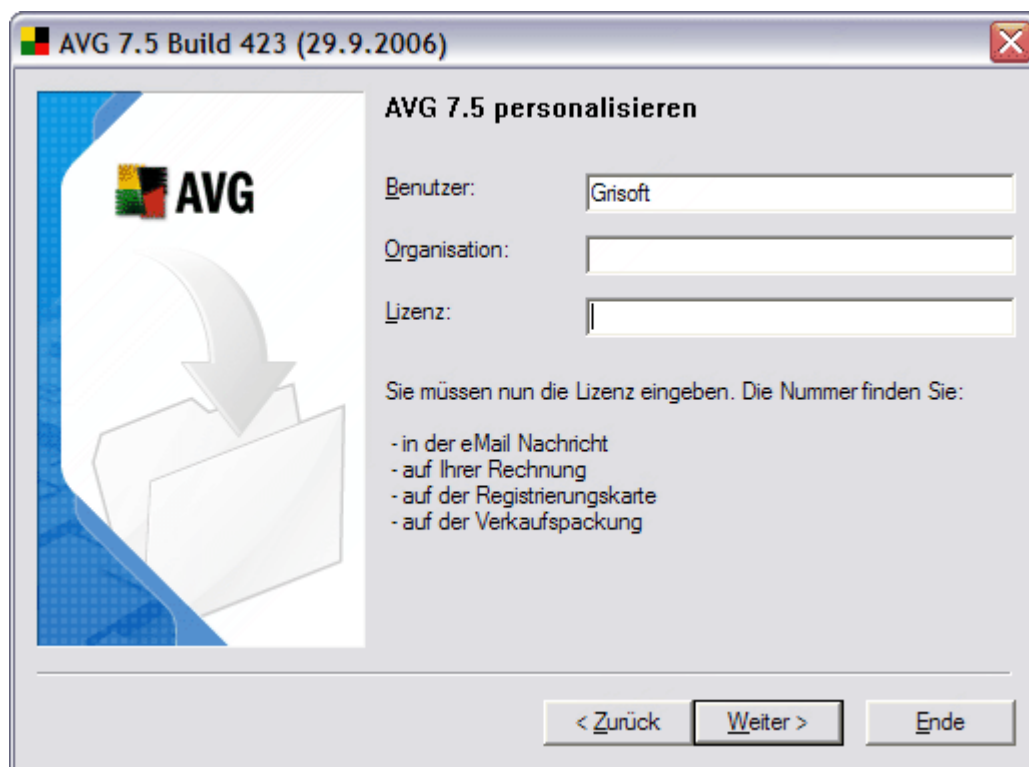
AVG 7.5 Build 423 (29.9.2006)

AVG

AVG 7.5 personalisieren

Benutzer: Grisoft

Organisation:

Lizenz:

Sie müssen nun die Lizenz eingeben. Die Nummer finden Sie:

- in der eMail Nachricht
- auf Ihrer Rechnung
- auf der Registrierungskarte
- auf der Verkaufspackung

< Zurück | Weiter > | Ende